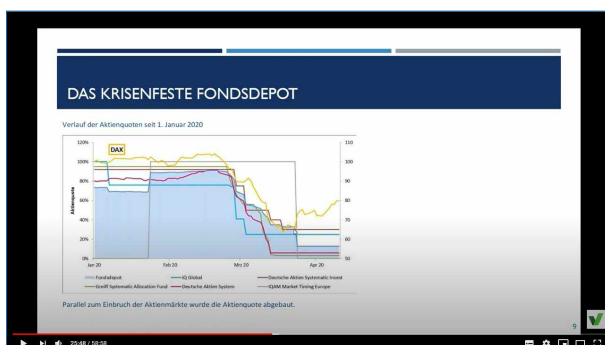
DAS KRISENFESTE FONDSDEPOT

Verlauf der Aktienquoten seit 1. Januar 2020

DAX

120%
100%
80%
60%
40%
20%
0%

Aktienquote

110
100
90
80
70
60
50

Jan 20
Feb 20
Mrz 20
Apr 20

Fondsdepot
IQ Global
Deutsche Aktien Systematic Invest
Greiff Systematic Allocation Fund
Deutsche Aktien System
IQAM Market Timing Europe

Parallel zum Einbruch der Aktienmärkte wurde die Aktienquote abgebaut.

9

25:48 / 58:58